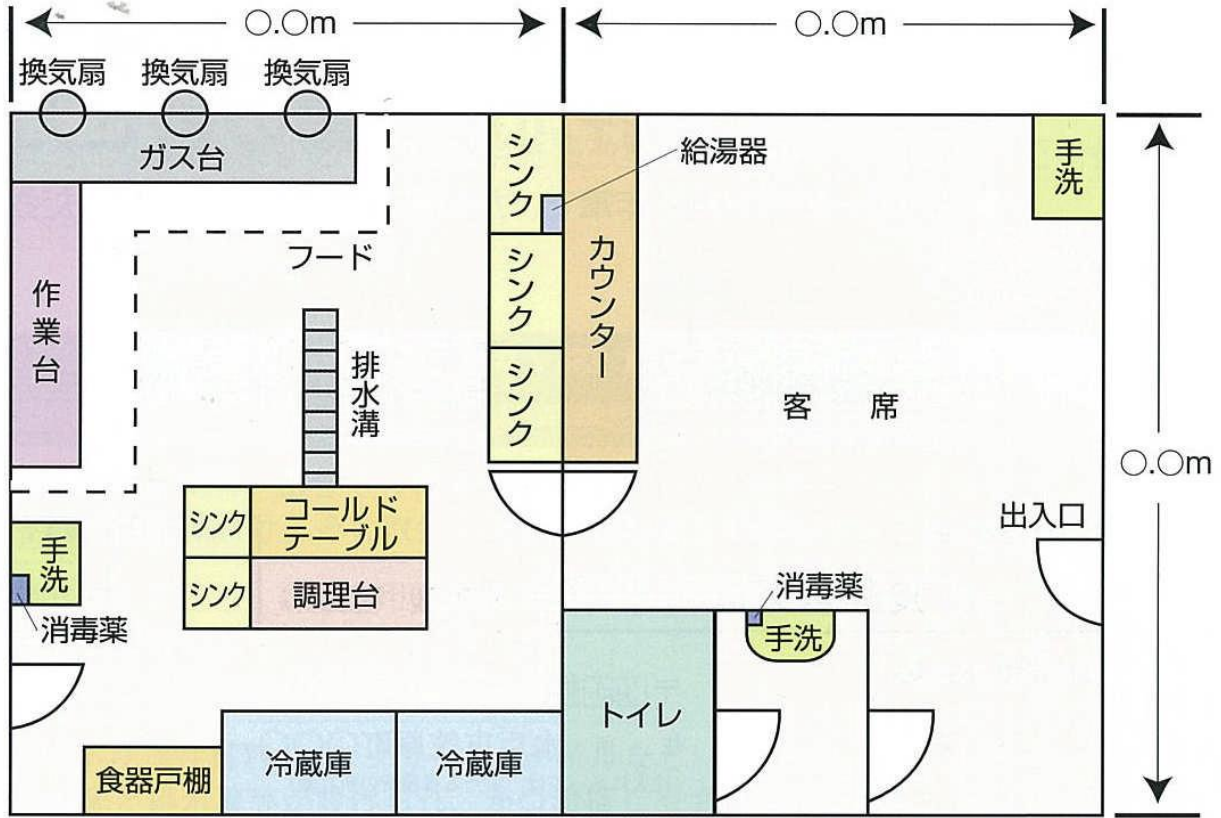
○.○m
○.○m
換気扇 換気扇 換気扇
ガス台
シンク
給湯器
手洗
作業台
フード
シンク
シンク
カウンター
排水溝
客席
○.○m
シンク
コールドテーブル
出入口
手洗
シンク
調理台
消毒薬
消毒薬
手洗
トイレ
食器戸棚
冷蔵庫
冷蔵庫